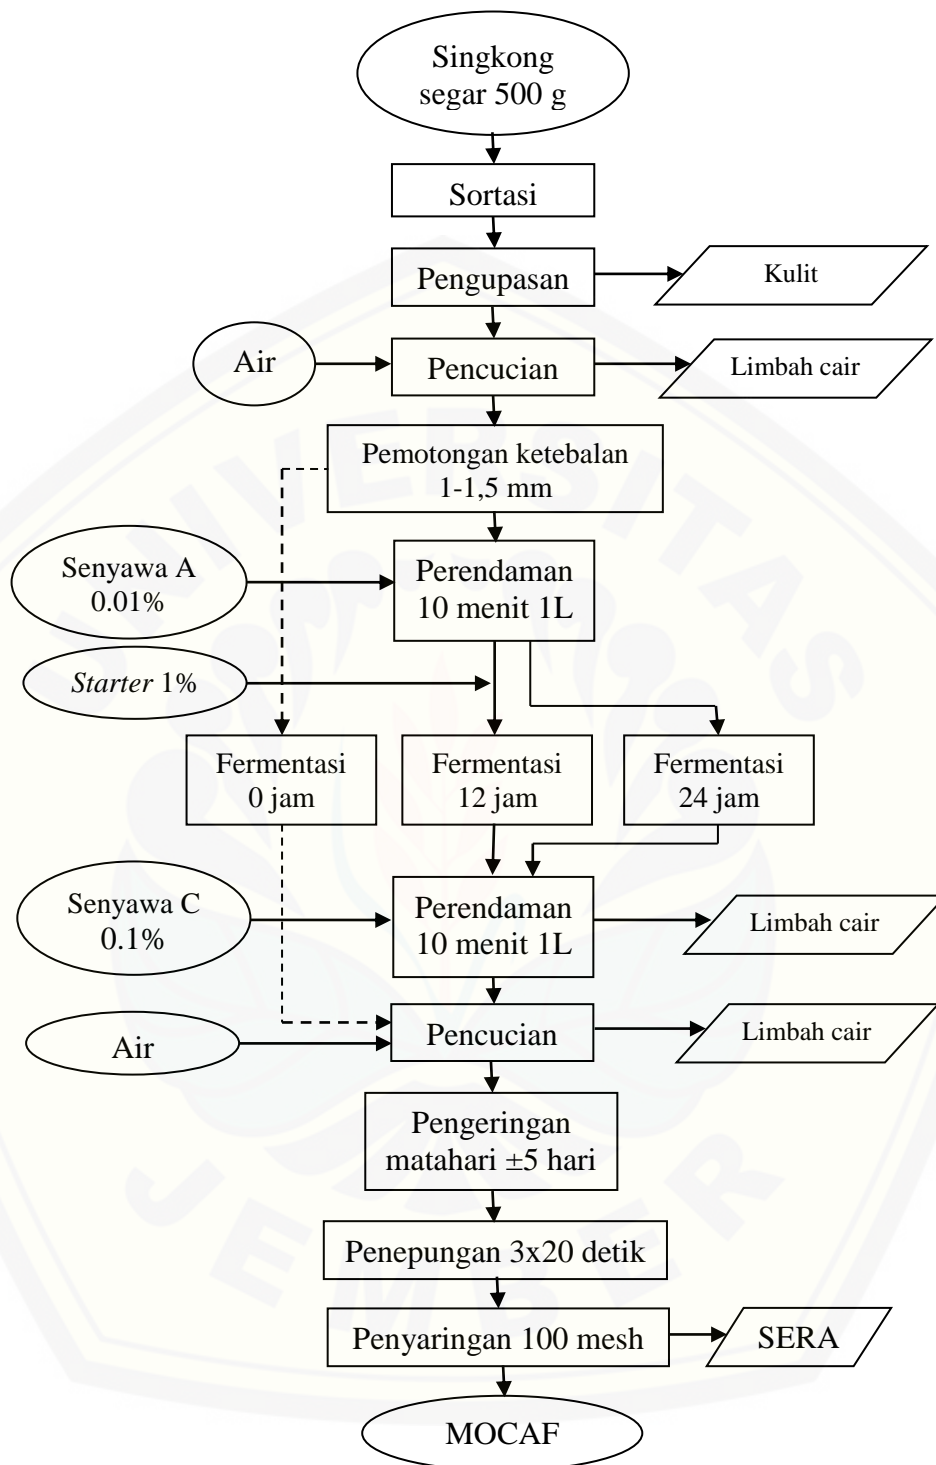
Singkong segar 500 g

Sortasi

Pengupasan

Kulit

Air

Pencucian

Limbah cair

Pemotongan ketebalan 1-1,5 mm

Senyawa A 0.01%

Perendaman 10 menit 1L

Starter 1%

Fermentasi 0 jam

Fermentasi 12 jam

Fermentasi 24 jam

Senyawa C 0.1%

Perendaman 10 menit 1L

Limbah cair

Air

Pencucian

Limbah cair

Pengeringan matahari ±5 hari

Penepungan 3x20 detik

Penyaringan 100 mesh

SERA

MOCAF